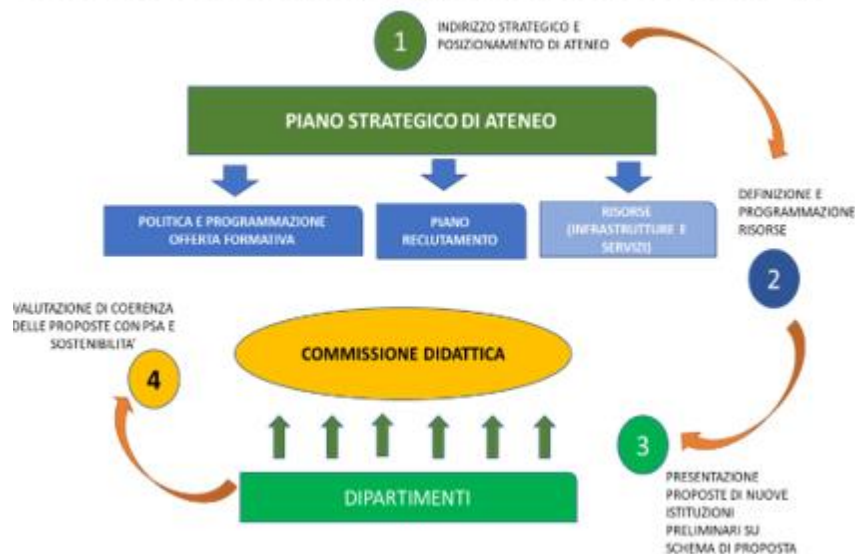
1

INDIRIZZO STRATEGICO E POSIZIONAMENTO DI ATENEO

PIANO STRATEGICO DI ATENEO

POLITICA E PROGRAMMAZIONE OFFERTA FORMATIVA

PIANO RECLUTAMENTO

RISORSE (INFRASTRUTTURE E SERVIZI)

DEFINIZIONE E PROGRAMMAZIONE RISORSE

2

VALUTAZIONE DI COERENZA DELLE PROPOSTE CON PSA E SOSTENIBILITA'

4

COMMISSIONE DIDATTICA

3

DIPARTIMENTI

PRESENTAZIONE PROPOSTE DI NUOVE ISTITUZIONI PRELIMINARI SU SCHEMA DI PROPOSTA